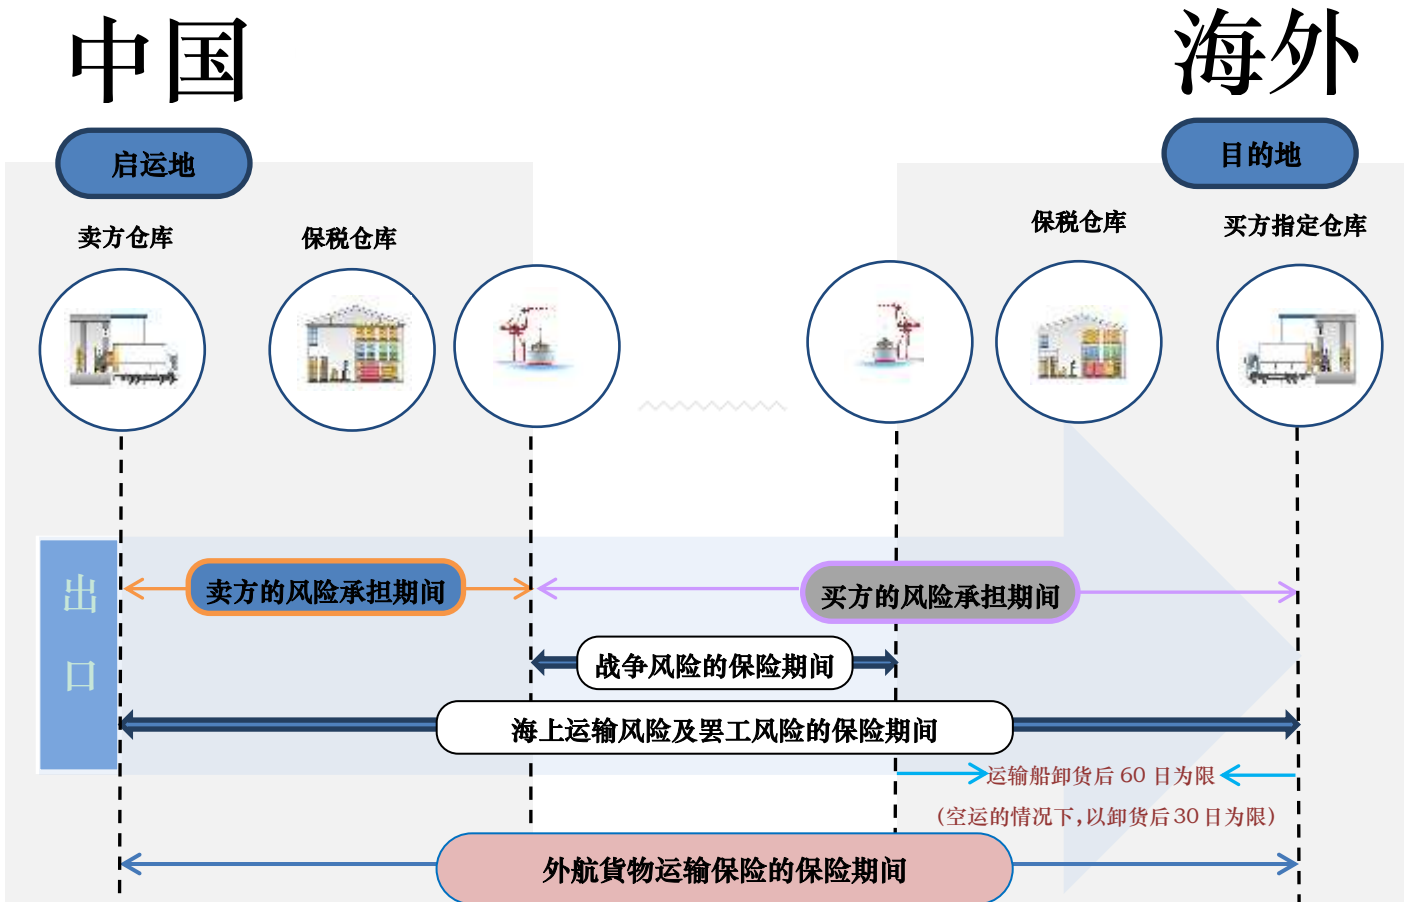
中国

海外

启运地

目的地

卖方仓库

保税仓库

保税仓库

买方指定仓库

出口

卖方的风险承担期间

买方的风险承担期间

战争风险的保险期间

海上运输风险及罢工风险的保险期间

运输船卸货后 60 日为限

（空运的情况下，以卸货后 30 日为限）

外航貨物运输保险的保险期间